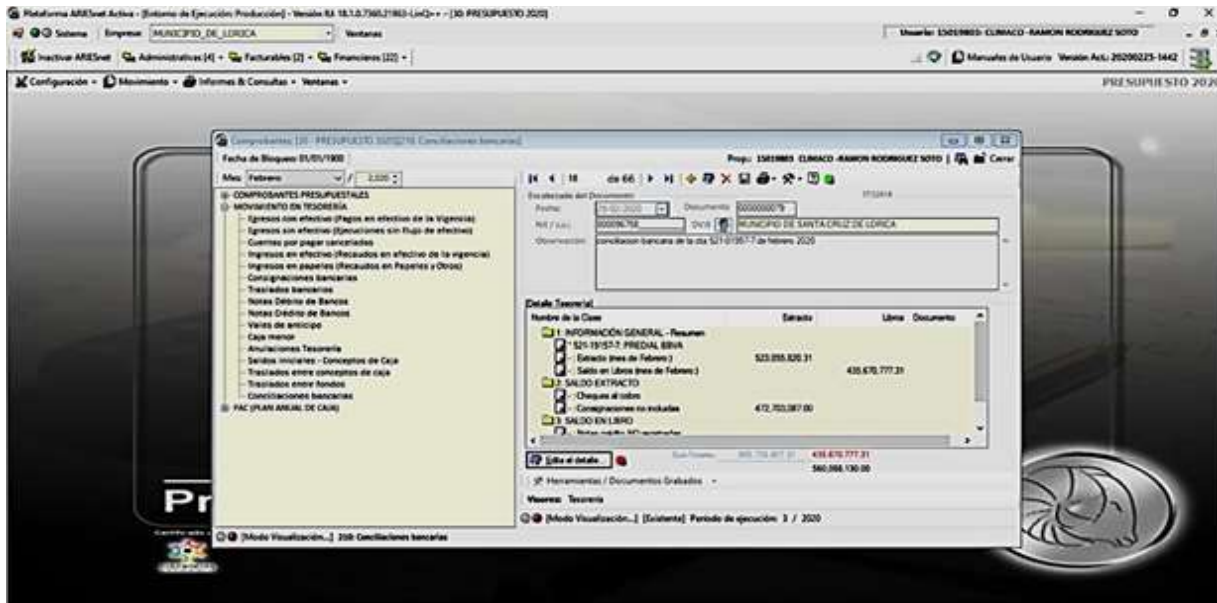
Plataforma ARIESnet Activa - [Entorno de Ejecución: Producción] - Versión 8.6 18.1.0.7360.21903-LinQ++ - [30: PRESUPUESTO 2020]

Sistema Empresa: MUNICIPIO_DE_LORICA Ventanas

Usuario: 15019803: CLIMACO -RAMON RODRIGUEZ SOTO

Inactivar ARIESnet Administrativas [4] Facturables [2] Financieros [22]

Manuales de Usuario Versión Act.: 20200225-1442

Configuración Movimiento Informes & Consultas Ventanas

PRESUPUESTO 2020

Comprobantes [30 - PRESUPUESTO 2020][210: Conciliaciones bancarias]

Fecha de Bloqueo: 01/01/1900

Prop.: 15019803: CLIMACO -RAMON RODRIGUEZ SOTO | Cerrar

Mes: Febrero / 2.020

de 66

COMPROBANTES PRESUPUESTALES
MOVIMIENTO EN TESORERÍA
- Ingresos con efectivo (Pagos en efectivo de la Vigencia)
- Egresos sin efectivo (Ejecuciones sin flujo de efectivo)
- Cuentas por pagar canceladas
- Ingresos en efectivo (Recaudos en efectivo de la vigencia)
- Ingresos en papeles (Recaudos en Papeles y Otros)
- Consignaciones bancarias
- Traslados bancarios
- Notas Débito de Bancos
- Notas Crédito de Bancos
- Vales de anticipo
- Caja menor
- Amortizaciones Tesorería
- Saldos iniciales - Conceptos de Caja
- Traslados entre conceptos de caja
- Traslados entre fondos
- Conciliaciones bancarias
PAC (PLAN ANUAL DE CAJA)

Encabezado del Documento
Fecha: 29/02/2020 Documento: 0000000079
NIT / c.c.: 800096758 DV:8 MUNICIPIO DE SANTA CRUZ DE LORICA
Observación: conciliacion bancaria de la cta 521-01957-7 de febrero 2020

Detalle Tesorería
Nombre de la Clase | Extracto | Libros | Documento
1: INFORMACIÓN GENERAL - Resumen
* 521-19157-7: PREDIAL BBVA
- Extracto (mes de Febrero) 523.055.820.31
- Saldo en Libros (mes de Febrero) 435.670.777.31
2: SALDO EXTRACTO
- Cheques al cobro
- Consignaciones no incluidas 472.703.087.00
3: SALDO EN LIBRO

Edita el detalle...
Sus Totales: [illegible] 435.670.777.31
560.066.130.00

Herramientas / Documentos Grabados

Visores: Tesorería

[Modo Visualización...] [Existente] Período de ejecución: 3 / 2020

[Modo Visualización...] 210: Conciliaciones bancarias

Pr